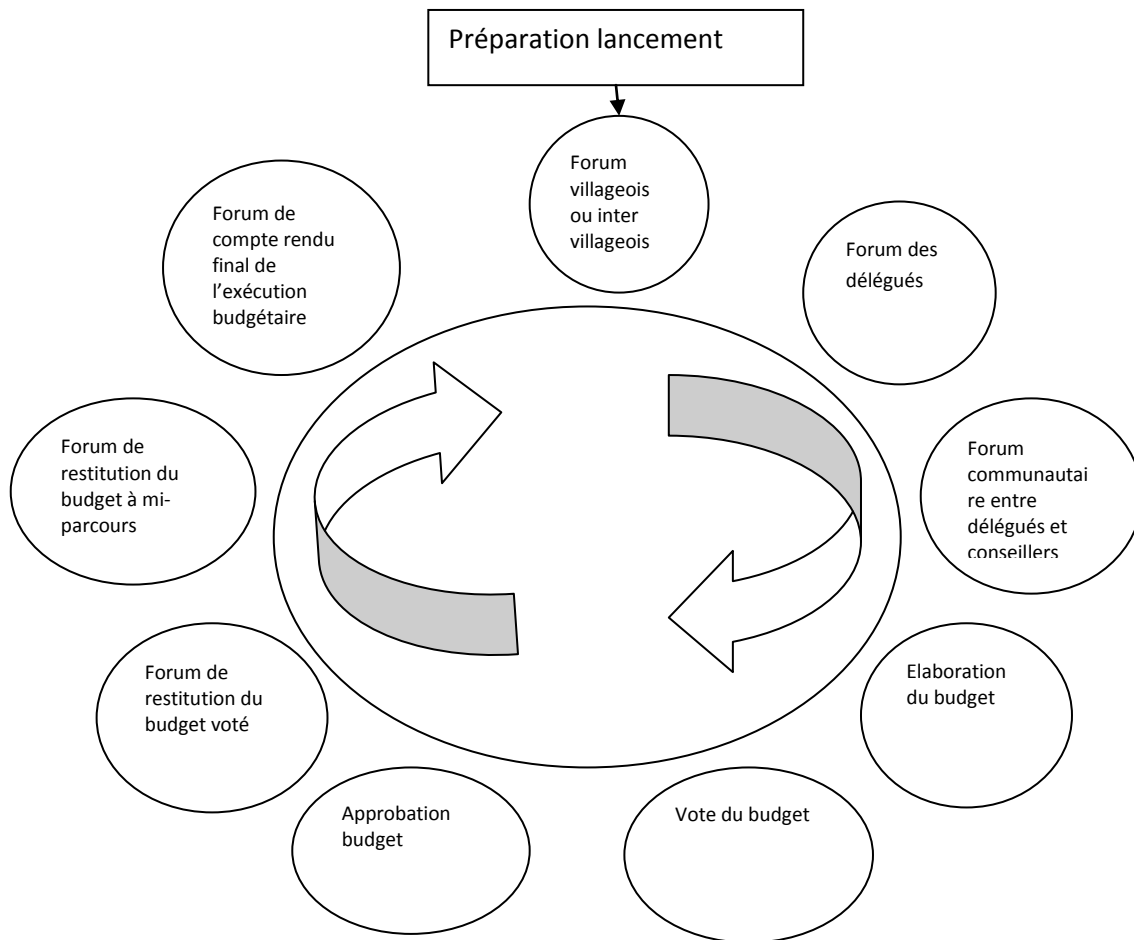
Préparation lancement

Forum villageois ou inter villageois

Forum des délégués

Forum communautaire entre délégués et conseillers

Elaboration du budget

Vote du budget

Approbation budget

Forum de restitution du budget voté

Forum de restitution du budget à mi-parcours

Forum de compte rendu final de l'exécution budgétaire